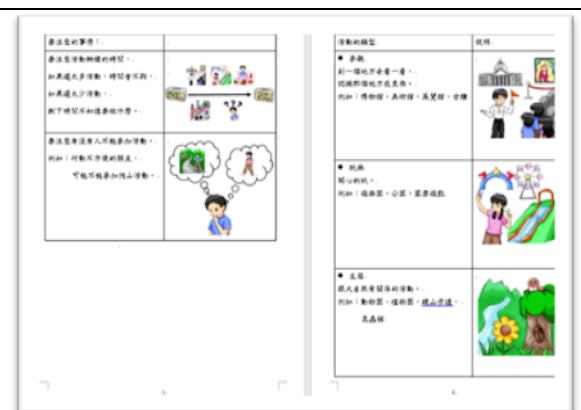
要注意的事情：

要注意活動轉換的時間。
如果選太多活動，時間會不夠。
如果選太少活動，
剩下時間不知道要做什麼。

要注意有沒有人不能參加活動。
例如：行動不方便的朋友，
可能不能參加爬山活動。

3

| 活動的類型： | 說明 |
|---|---|
| ● 參觀：<br>到一個地方去看一看，<br>認識那個地方是怎麼樣。<br>例如：博物館、美術館、展覽館、古蹟 | |
| ● 玩樂：<br>開心的玩。<br>例如：遊樂園、公園、露營遊戲 | |
| ● 自然：<br>跟大自然有關係的活動。<br>例如：動物園、植物園、爬山步道、<br>森林。 | |

4